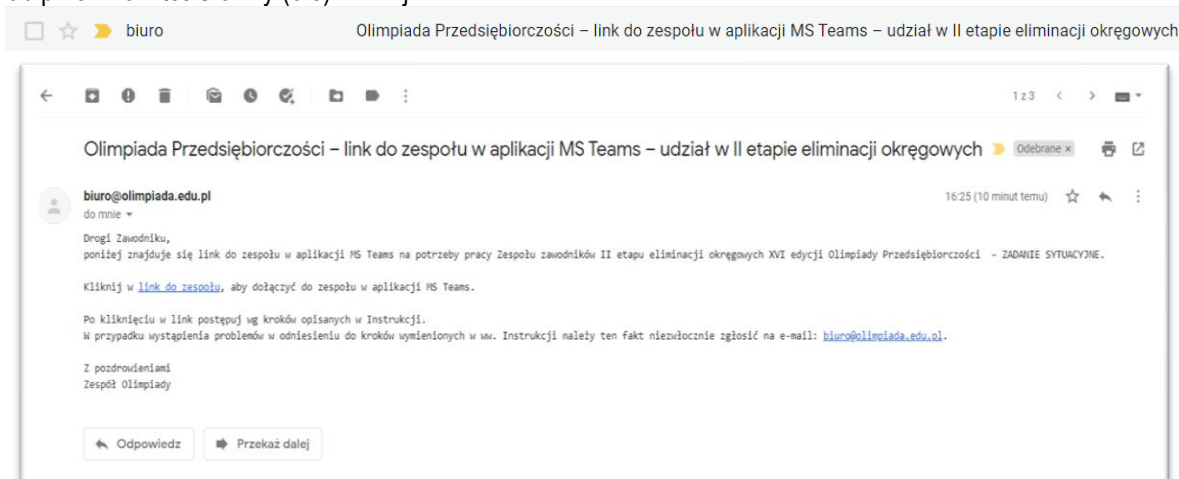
biuro Olimpiada Przedsiębiorczości – link do zespołu w aplikacji MS Teams – udział w II etapie eliminacji okręgowych

1 z 3

Olimpiada Przedsiębiorczości – link do zespołu w aplikacji MS Teams – udział w II etapie eliminacji okręgowych Odebrane ×

biuro@olimpiada.edu.pl
do mnie

16:25 (10 minut temu)

Drogi Zawodniku,
poniżej znajduje się link do zespołu w aplikacji MS Teams na potrzeby pracy Zespołu zawodników II etapu eliminacji okręgowych XVI edycji Olimpiady Przedsiębiorczości - ZADANIE SYTUACYJNE.

Kliknij w link do zespołu, aby dołączyć do zespołu w aplikacji MS Teams.

Po kliknięciu w link postępuj wg kroków opisanych w Instrukcji.
W przypadku wystąpienia problemów w odniesieniu do kroków wymienionych w ww. Instrukcji należy ten fakt niezwłocznie zgłosić na e-mail: biuro@olimpiada.edu.pl.

Z pozdrowieniami
Zespół Olimpiady

Odpowiedz Przekaż dalej